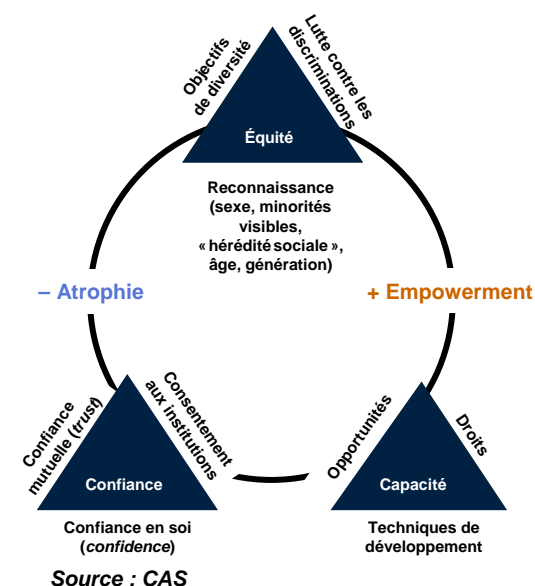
Objectifs de diversité

Lutte contre les discriminations

Équité

Reconnaissance (sexe, minorités visibles, « hérédité sociale », âge, génération)

– Atrophie

+ Empowerment

Confiance mutuelle (*trust*)

Consentement aux institutions

Confiance

Confiance en soi (*confidence*)

Opportunités

Droits

Capacité

Techniques de développement

*Source : CAS*